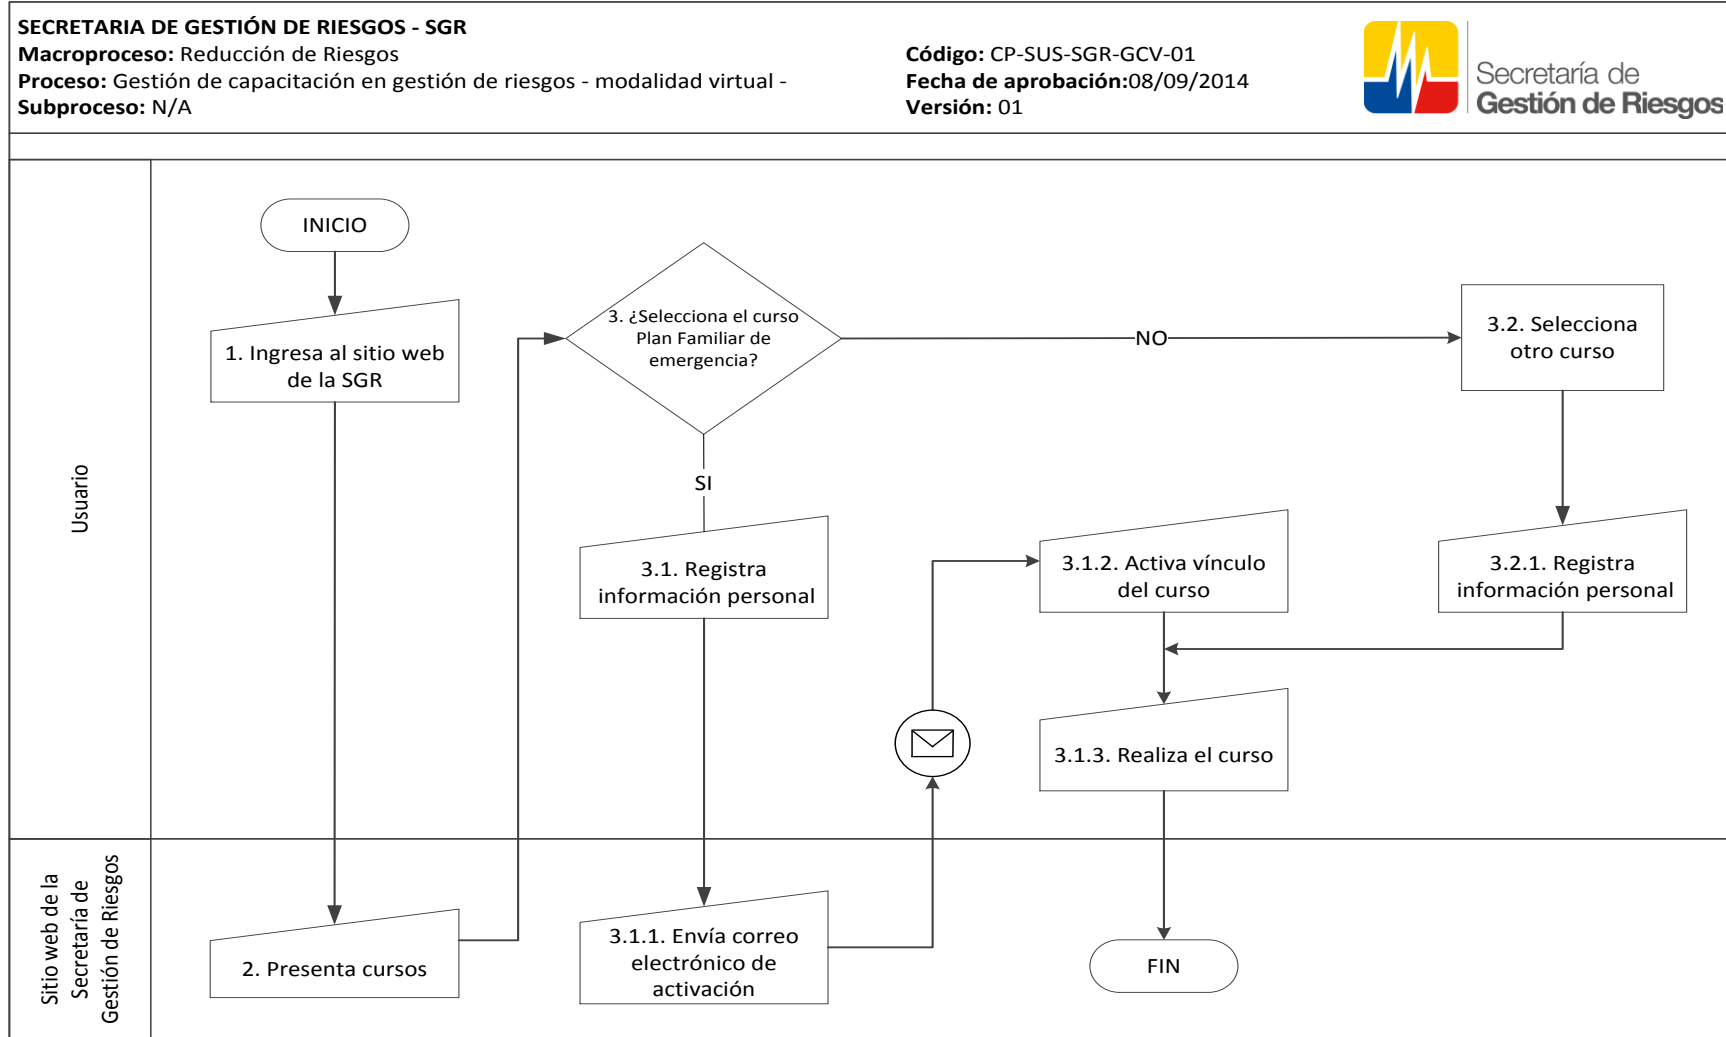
SECRETARIA DE GESTIÓN DE RIESGOS - SGR
Macroproceso: Reducción de Riesgos
Proceso: Gestión de capacitación en gestión de riesgos - modalidad virtual -
Subproceso: N/A

Código: CP-SUS-SGR-GCV-01
Fecha de aprobación:08/09/2014
Versión: 01

Secretaría de
Gestión de Riesgos

Usuario

INICIO

1. Ingresa al sitio web de la SGR

3. ¿Selecciona el curso Plan Familiar de emergencia?

NO

3.2. Selecciona otro curso

SI

3.1. Registra información personal

3.1.2. Activa vínculo del curso

3.2.1. Registra información personal

3.1.3. Realiza el curso

Sitio web de la Secretaría de Gestión de Riesgos

2. Presenta cursos

3.1.1. Envía correo electrónico de activación

FIN